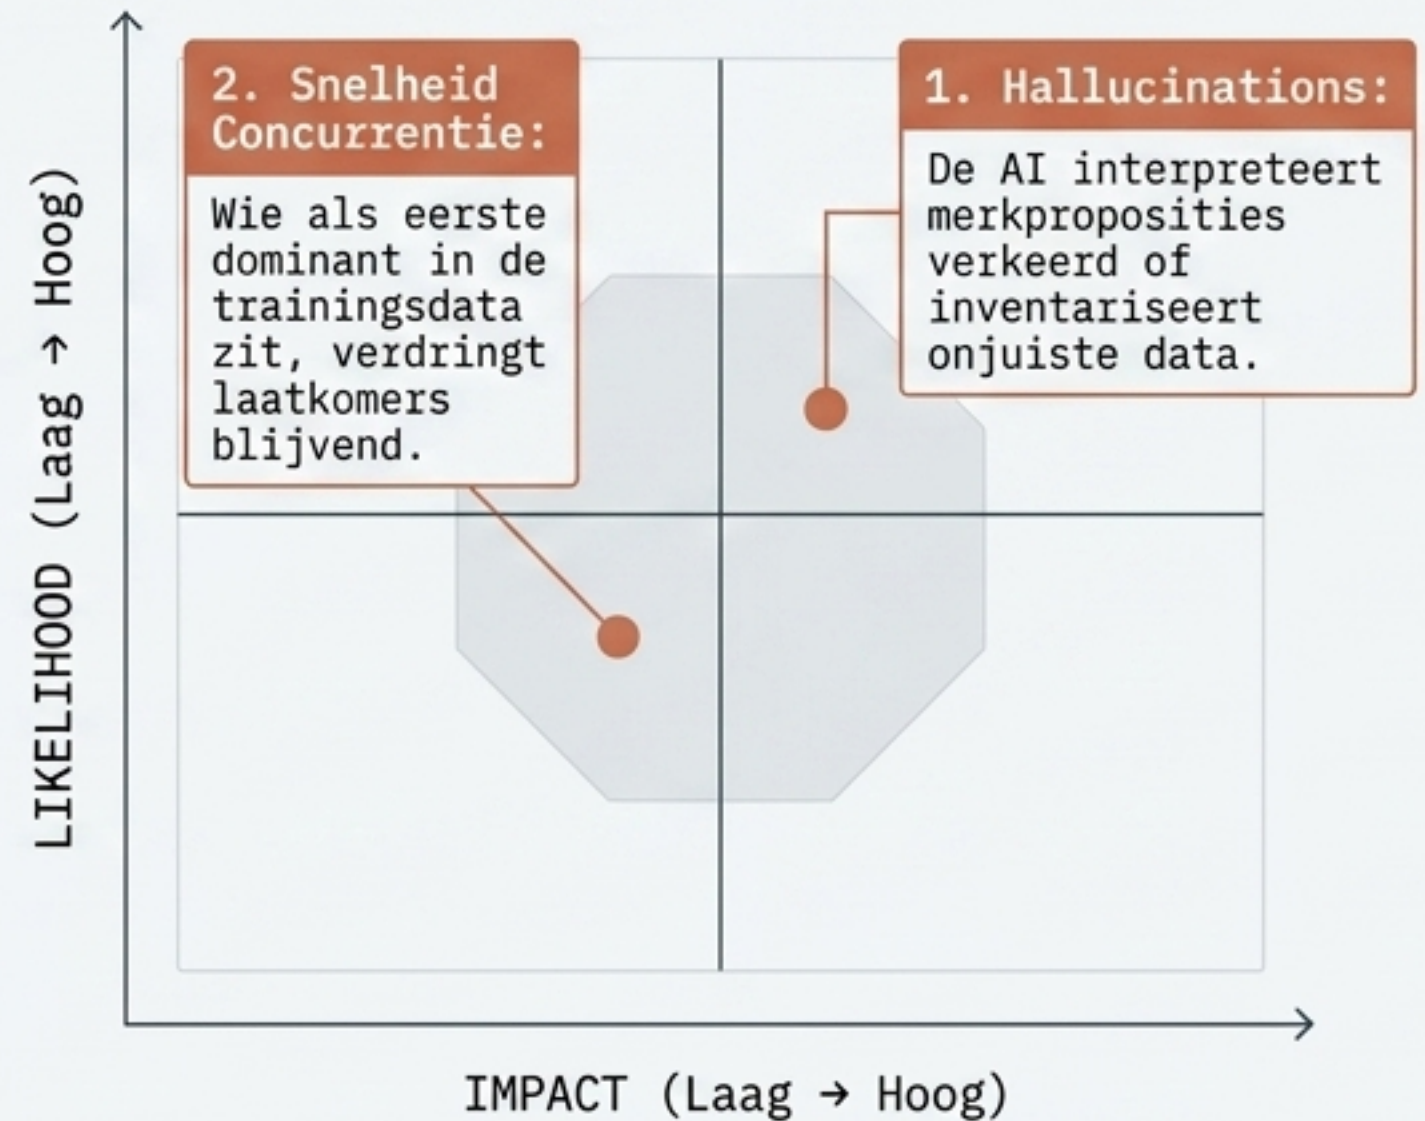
2. Snelheid Concurrentie:

Wie als eerste dominant in de trainingsdata zit, verdringt laatkomers blijvend.

1. Hallucinations:

De AI interpreteert merkproposities verkeerd of inventariseert onjuiste data.

LIKELIHOOD (Laag → Hoog)

IMPACT (Laag → Hoog)